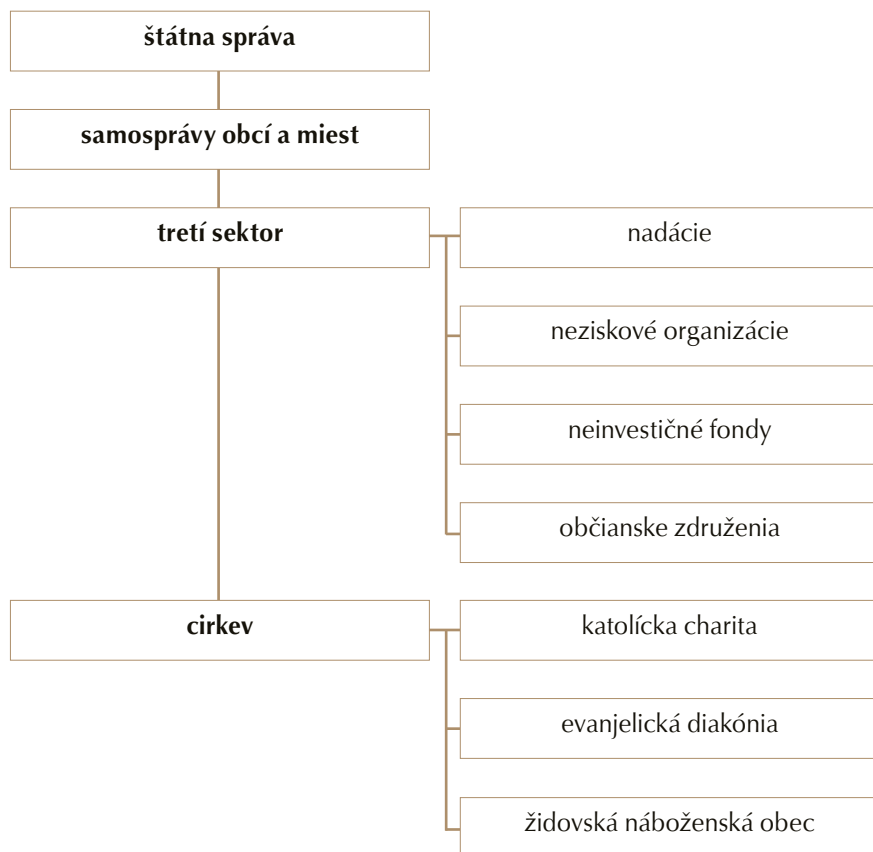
štátna správa

samosprávy obcí a miest

tretí sektor

nadácie

neziskové organizácie

neinvestičné fondy

občianske združenia

cirkev

katolícka charita

evanjelická diakónia

židovská náboženská obec